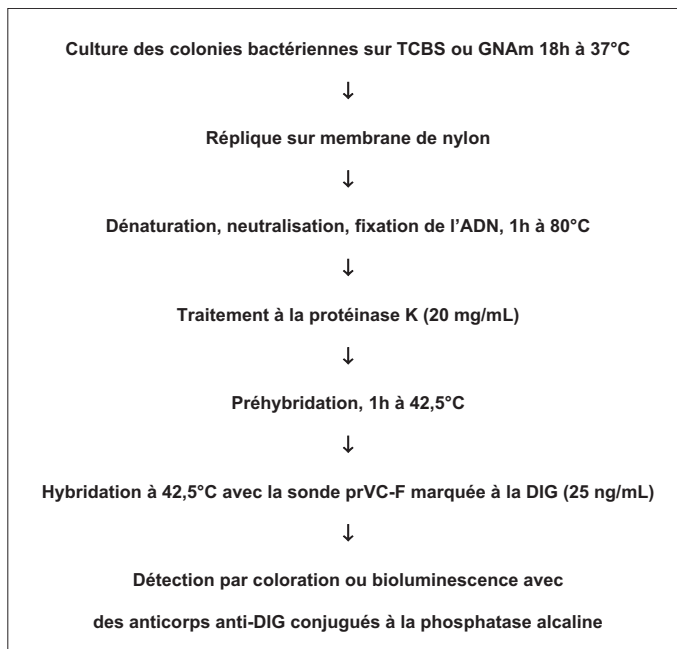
Culture des colonies bactériennes sur TCBS ou GNAm 18h à 37°C

↓

Réplique sur membrane de nylon

↓

Dénaturation, neutralisation, fixation de l'ADN, 1h à 80°C

↓

Traitement à la protéinase K (20 mg/mL)

↓

Préhybridation, 1h à 42,5°C

↓

Hybridation à 42,5°C avec la sonde prVC-F marquée à la DIG (25 ng/mL)

↓

Détection par coloration ou bioluminescence avec

des anticorps anti-DIG conjugués à la phosphatase alcaline